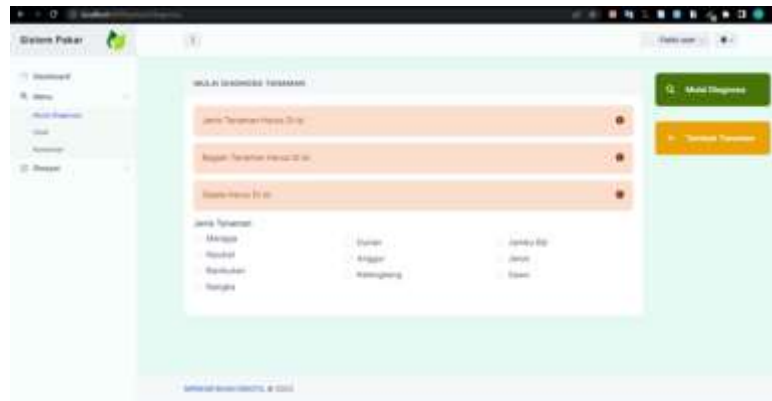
Sistem Pakar

Dashboard
Menu
Mulai Diagnosa
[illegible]
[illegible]
Riwayat

MULAI DIAGNOSA TANAMAN

Jenis Tanaman Harus Di isi

Bagian Tanaman Harus Di isi

Gejala Harus Di isi

Jenis Tanaman
Mangga
Rambutan
Nangka
Durian
Anggur
Kelengkeng
Jambu Biji
Jeruk
Salak

Mulai Diagnosa

Tambah Tanaman

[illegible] © 2022